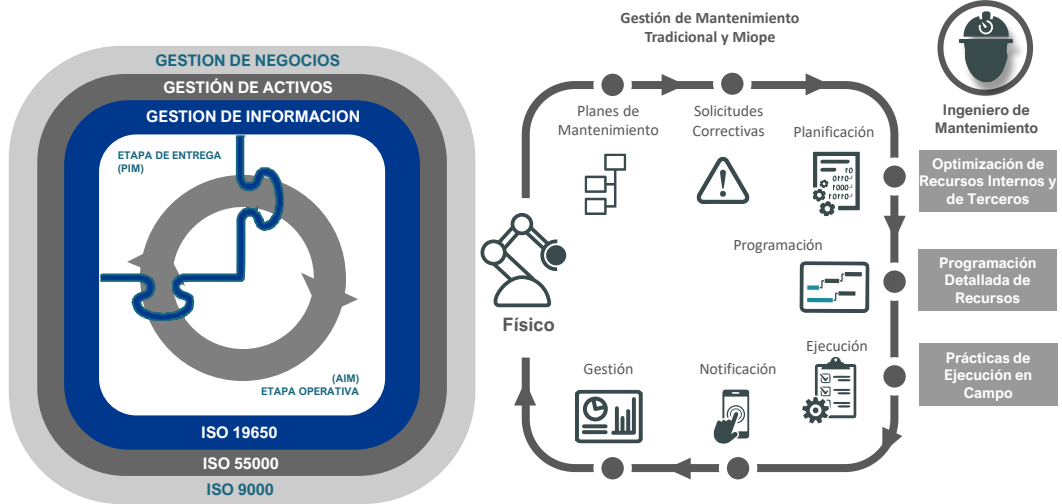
GESTION DE NEGOCIOS
GESTIÓN DE ACTIVOS
GESTION DE INFORMACION
ETAPA DE ENTREGA (PIM)
(AIM) ETAPA OPERATIVA
ISO 19650
ISO 55000
ISO 9000

Gestión de Mantenimiento Tradicional y Miope

Planes de Mantenimiento
Solicitudes Correctivas
Planificación
Programación
Ejecución
Notificación
Gestión
Físico

Ingeniero de Mantenimiento
Optimización de Recursos Internos y de Terceros
Programación Detallada de Recursos
Prácticas de Ejecución en Campo